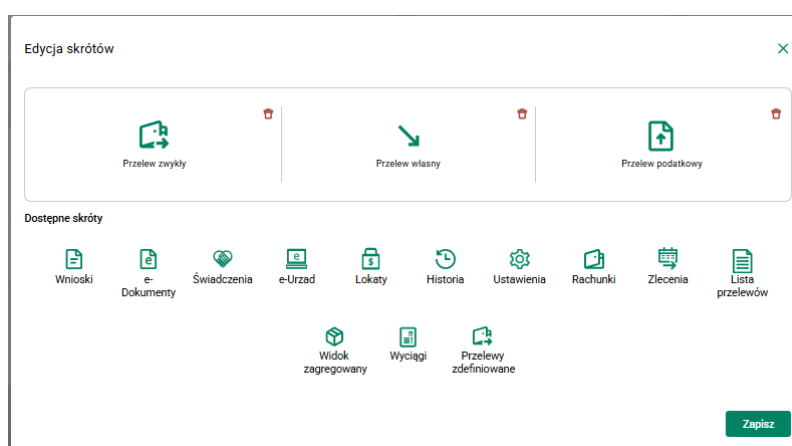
Edycja skrótów

Przelew zwykły

Przelew własny

Przelew podatkowy

Dostępne skróty

Wnioski

e-Dokumenty

Świadczenia

e-Urząd

Lokaty

Historia

Ustawienia

Rachunki

Zlecenia

Lista przelewów

Widok zagregowany

Wyciągi

Przelewy zdefiniowane

Zapisz